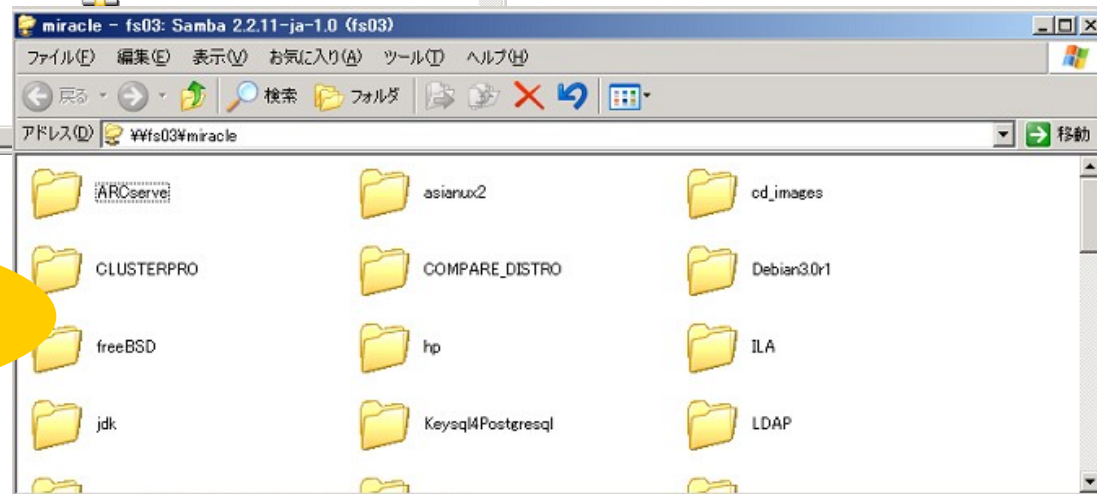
miracle - fs03: Samba 2.2.11-ja-1.0 (fs03)

ファイル(F) 編集(E) 表示(V) お気に入り(A) ツール(T) ヘルプ(H)

戻る 検索 フォルダ

アドレス(D) ¥¥fs03¥miracle 移動

ARCserve
asianux2
cd_images
CLUSTERPRO
COMPARE_DISTRO
Debian3.0r1
freeBSD
hp
ILA
jdk
Keysql4Postgresql
LDAP